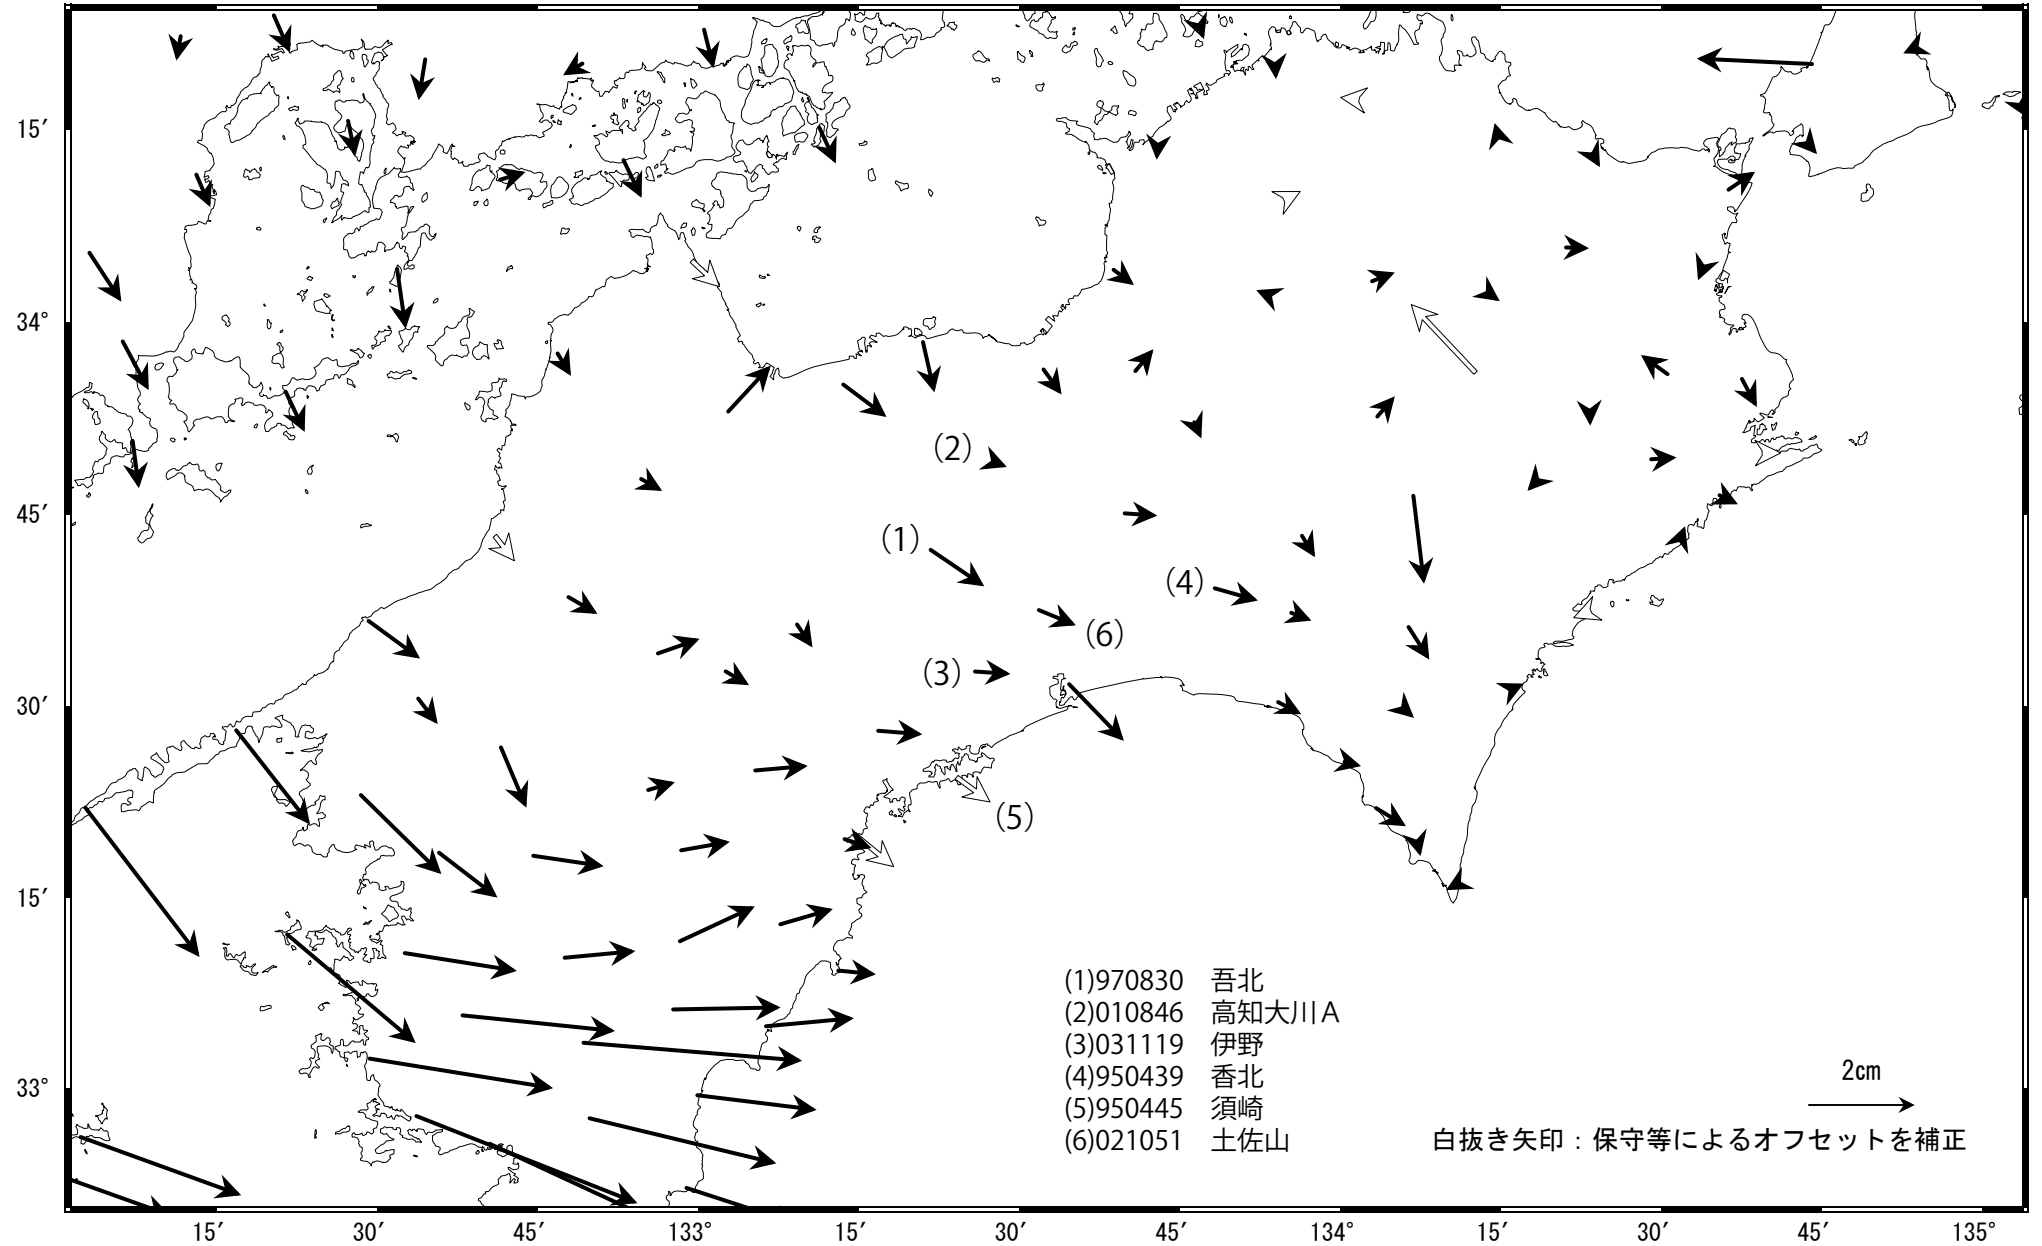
15′
34°
45′
30′
15′
33°

(2)
(1)
(4)
(6)
(3)
(5)

(1)970830　吾北
(2)010846　高知大川A
(3)031119　伊野
(4)950439　香北
(5)950445　須崎
(6)021051　土佐山

2cm
白抜き矢印：保守等によるオフセットを補正

15′　30′　45′　133°　15′　30′　45′　134°　15′　30′　45′　135°